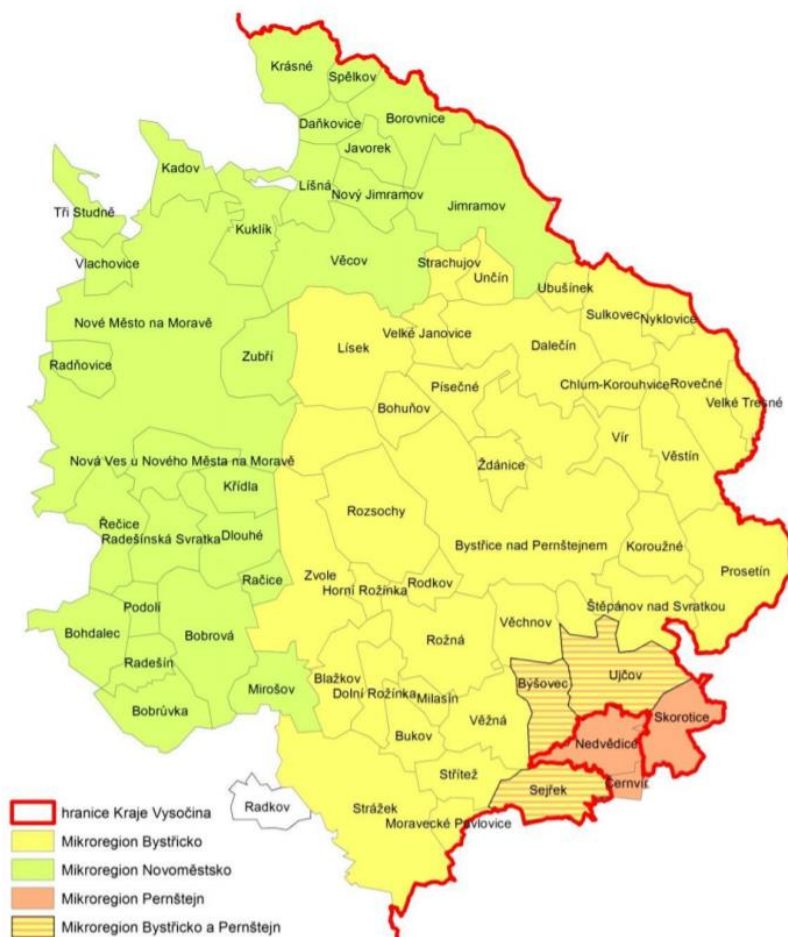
Krásné
Spělkov
Daňkovice
Borovnice
Javorek
Kadov
Lišná
Nový Jimramov
Jimramov
Tři Studně
Kuklík
Věcov
Strachujov
Unčín
Vlachovice
Ubušínek
Sulkovec
Nyklovice
Nové Město na Moravě
Velké Janovice
Lísek
Dalečín
Zubří
Radňovice
Písečné
Chlum-Korouhvice
Rovečné
Bohuňov
Velké Tresné
Vír
Věstín
Ždánice
Nová Ves u Nového Města na Moravě
Křídla
Rozsochy
Řečice
Radešínská Svratka
Dlouhé
Bystřice nad Pernštejnem
Koroužné
Prosetín
Račice
Zvole
Horní Rožínka
Rodkov
Věchnov
Štěpánov nad Svratkou
Podolí
Bohdalec
Bobrová
Rožná
Býšovec
Ujčov
Radešín
Mirošov
Blažkov
Dolní Rožínka
Milasín
Skorotice
Bobrůvka
Věžná
Nedvědice
Bukov
Černvír
Střítež
Sejřek
Radkov
Strážek
Moravecké Pavlovice
hranice Kraje Vysočina
Mikroregion Bystřicko
Mikroregion Novoměstsko
Mikroregion Pernštejn
Mikroregion Bystřicko a Pernštejn